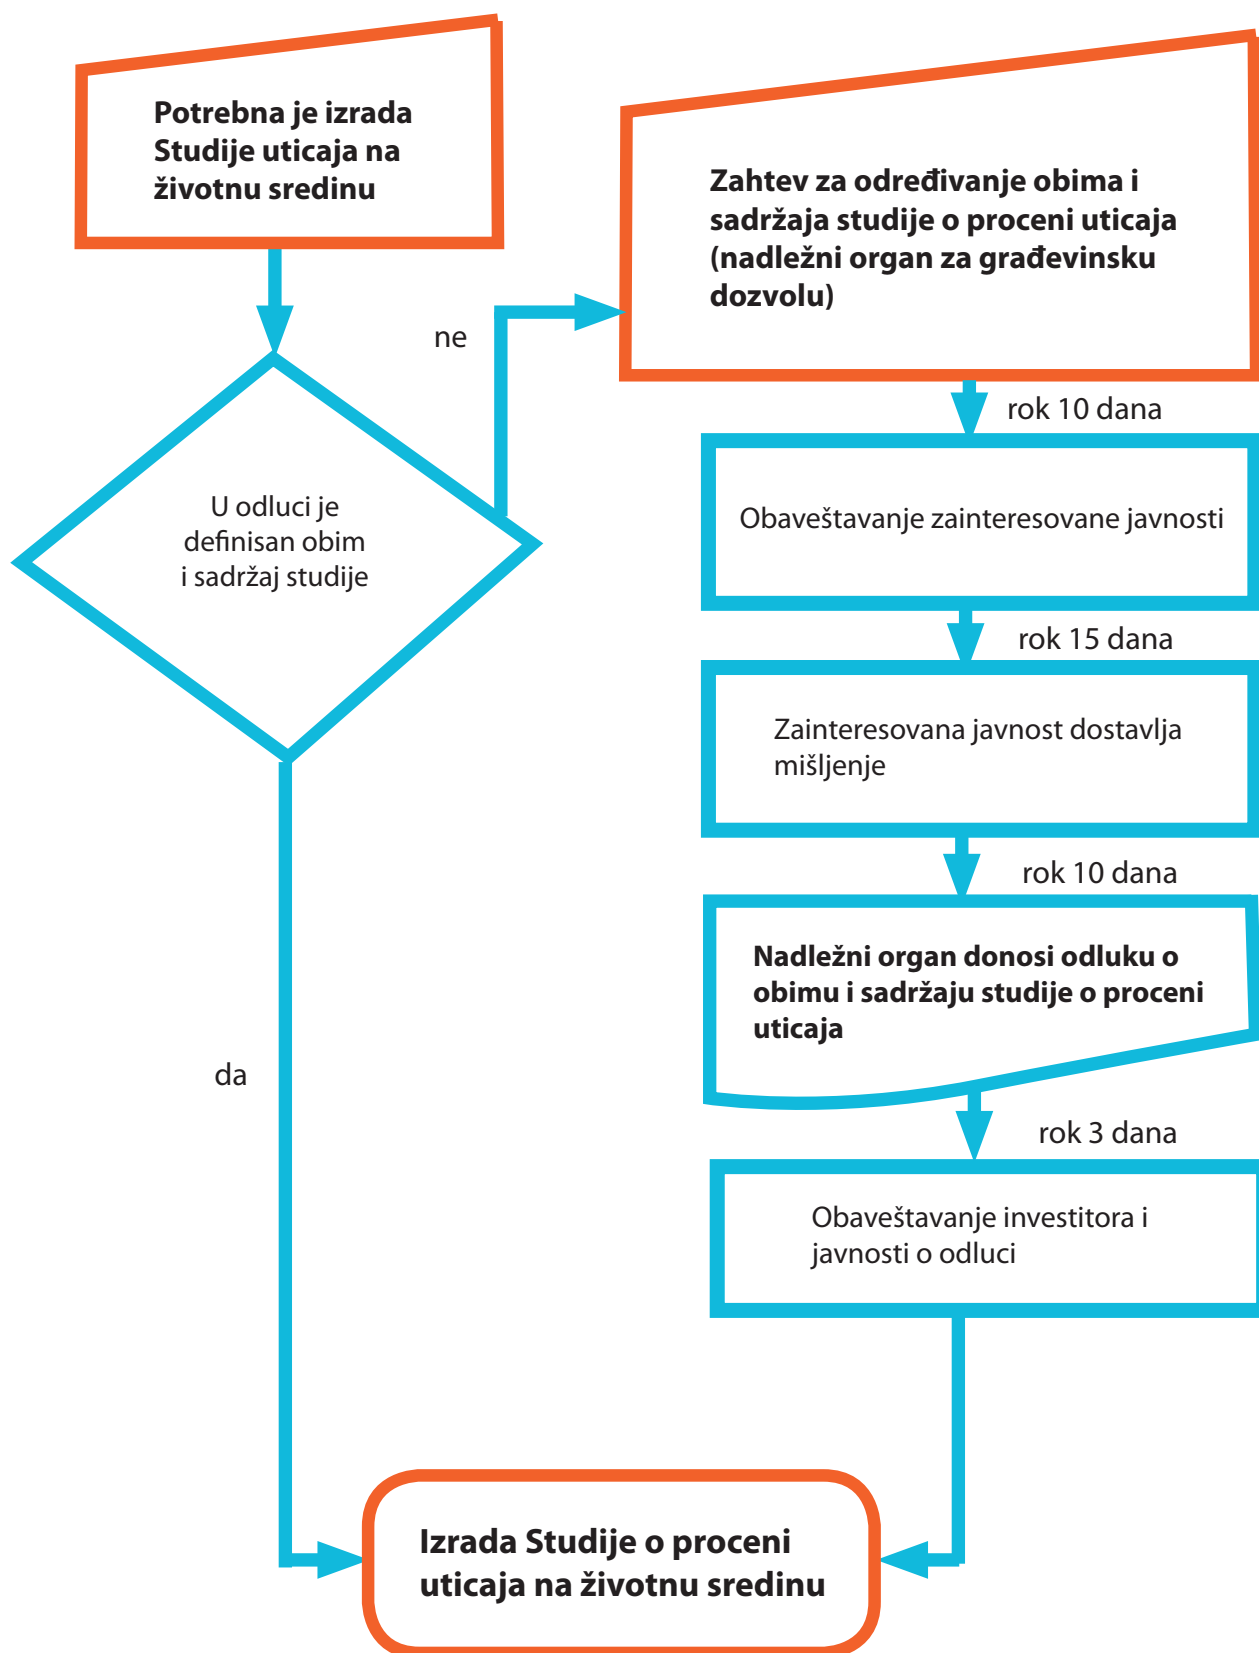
Potrebna je izrada Studije uticaja na životnu sredinu

U odluci je definisan obim i sadržaj studije

ne

Zahtev za određivanje obima i sadržaja studije o proceni uticaja (nadležni organ za građevinsku dozvolu)

rok 10 dana

Obaveštavanje zainteresovane javnosti

rok 15 dana

Zainteresovana javnost dostavlja mišljenje

rok 10 dana

Nadležni organ donosi odluku o obimu i sadržaju studije o proceni uticaja

rok 3 dana

Obaveštavanje investitora i javnosti o odluci

da

Izrada Studije o proceni uticaja na životnu sredinu